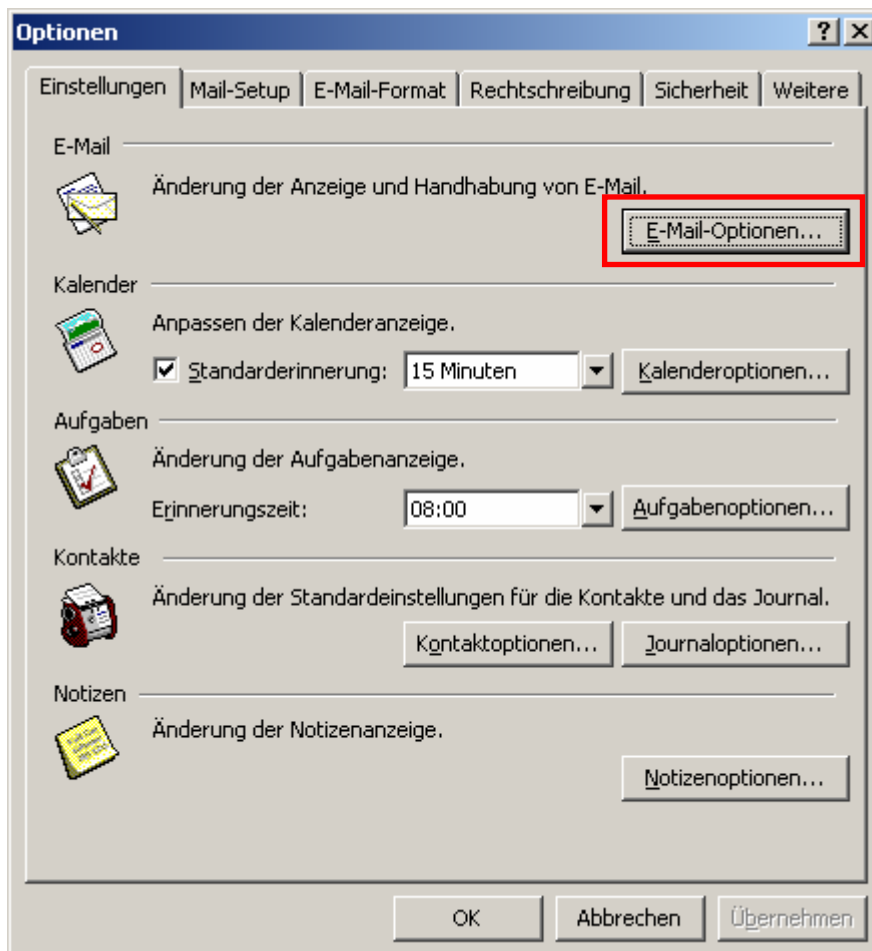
Optionen

?
X

Einstellungen | Mail-Setup | E-Mail-Format | Rechtschreibung | Sicherheit | Weitere

E-Mail

Änderung der Anzeige und Handhabung von E-Mail.

E-Mail-Optionen...

Kalender

Anpassen der Kalenderanzeige.

Standarderinnerung: 15 Minuten

Kalenderoptionen...

Aufgaben

Änderung der Aufgabenanzeige.

Erinnerungszeit: 08:00

Aufgabenoptionen...

Kontakte

Änderung der Standardeinstellungen für die Kontakte und das Journal.

Kontaktoptionen... Journaloptionen...

Notizen

Änderung der Notizenanzeige.

Notizenoptionen...

OK Abbrechen Übernehmen